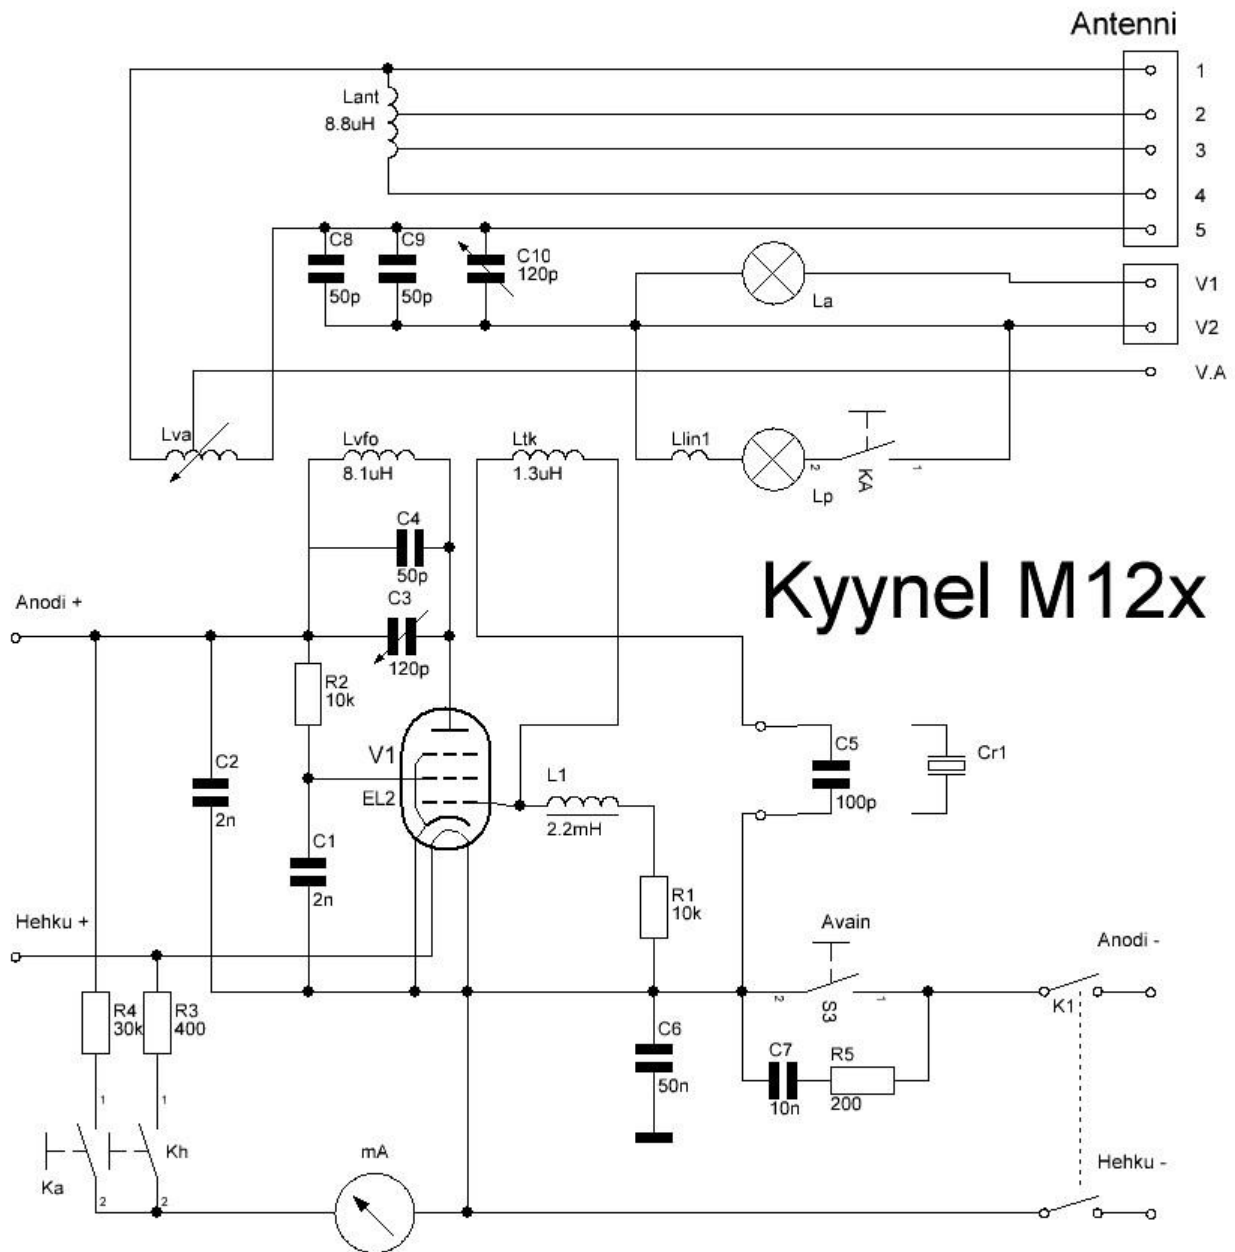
Antenni
1
2
3
4
5
Lant
8.8uH
C8
50p
C9
50p
C10
120p
La
V1
V2
V.A
Lva
Lvfo
8.1uH
Ltk
1.3uH
Llin1
Lp
KA
2
1
C4
50p
C3
120p
Kyynel M12x
Anodi +
R2
10k
V1
EL2
C2
2n
C1
2n
L1
2.2mH
C5
100p
Cr1
R1
10k
Hehku +
Avain
S3
2
1
Anodi -
K1
R4
30k
R3
400
C6
50n
C7
10n
R5
200
1
1
Ka
Kh
2
2
mA
Hehku -